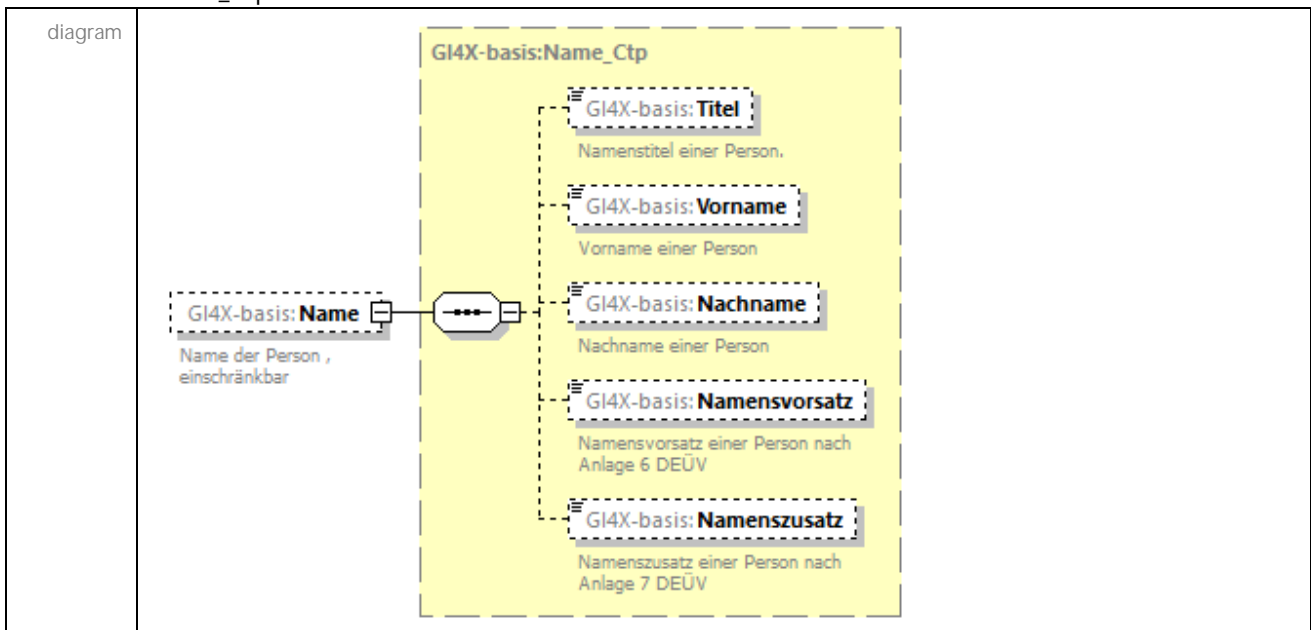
diagram

GI4X-basis:Name
Name der Person , einschränkbar

GI4X-basis:Name_Ctp

GI4X-basis:Titel
Namenstitel einer Person.

GI4X-basis:Vorname
Vorname einer Person

GI4X-basis:Nachname
Nachname einer Person

GI4X-basis:Namensvorsatz
Namensvorsatz einer Person nach Anlage 6 DEÜV

GI4X-basis:Namenszusatz
Namenszusatz einer Person nach Anlage 7 DEÜV